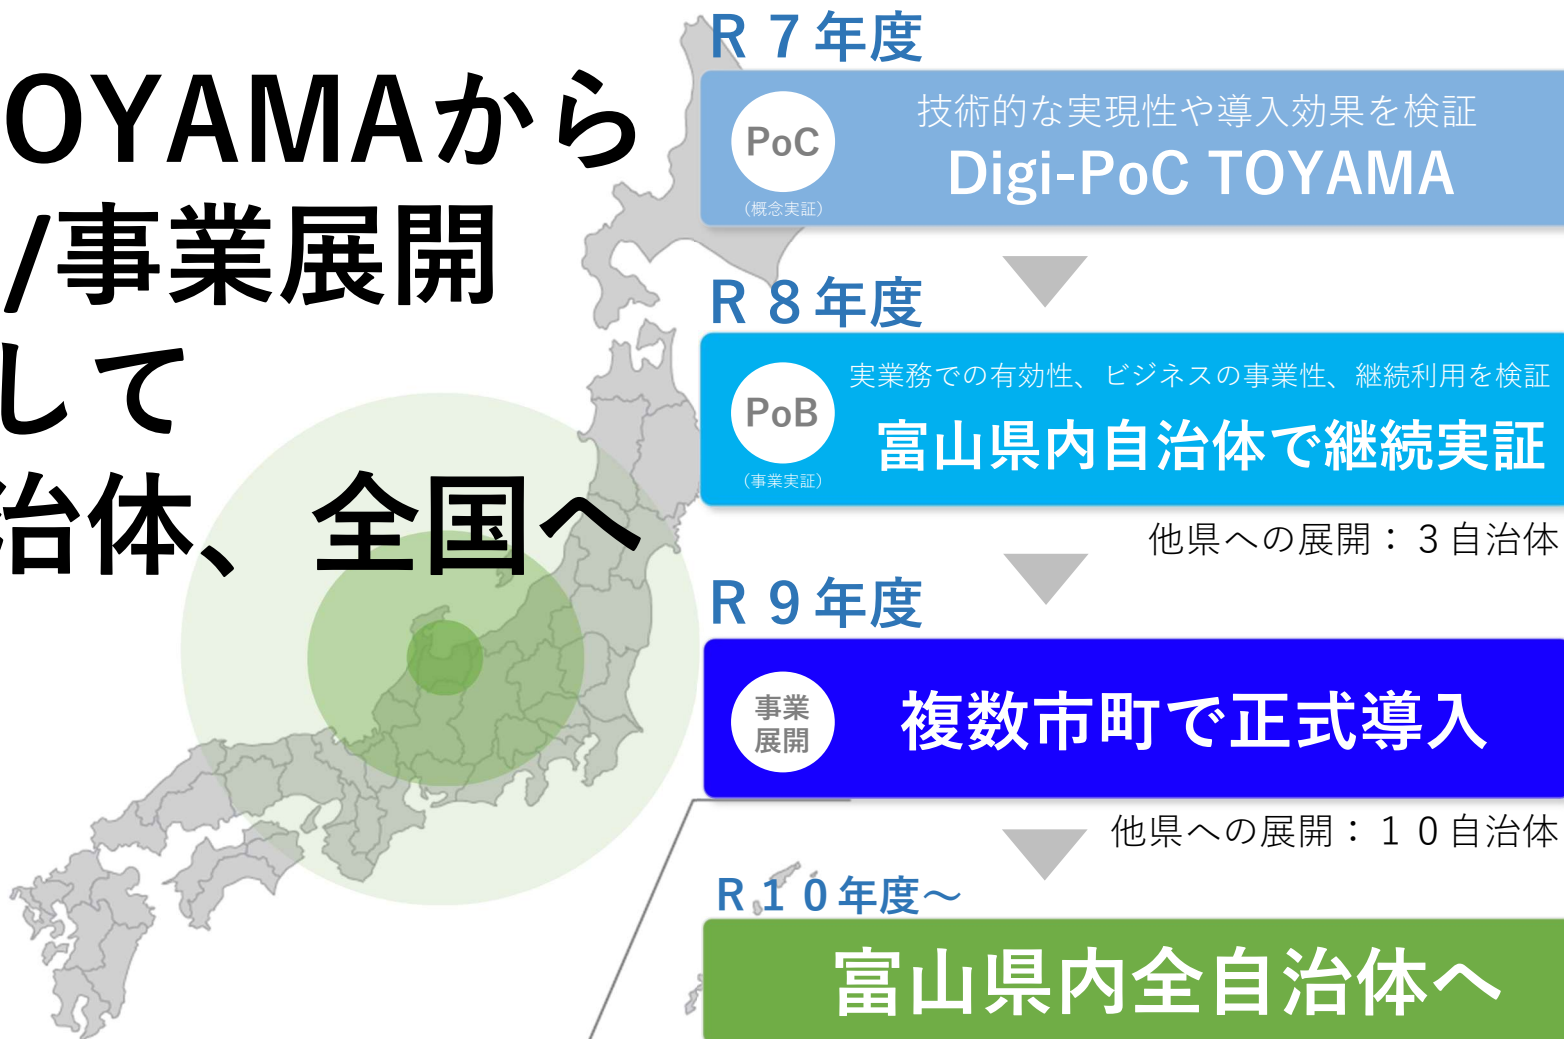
OYAMAから
/事業展開
して
治体、全国へ

R７年度

PoC
（概念実証）

技術的な実現性や導入効果を検証
Digi-PoC TOYAMA

R８年度

PoB
（事業実証）

実業務での有効性、ビジネスの事業性、継続利用を検証
富山県内自治体で継続実証

他県への展開：３自治体

R９年度

事業
展開

複数市町で正式導入

他県への展開：１０自治体

R１０年度～

富山県内全自治体へ